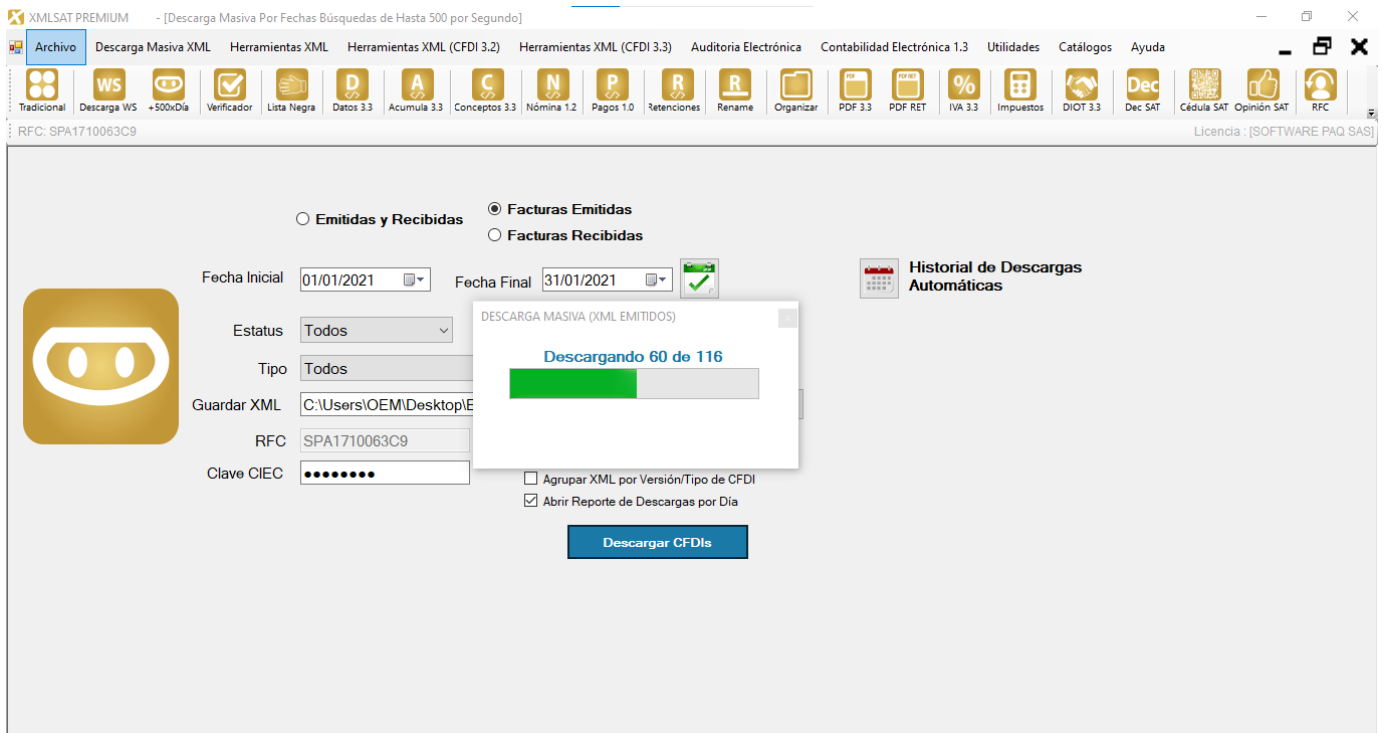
XMLSAT PREMIUM - [Descarga Masiva Por Fechas Búsquedas de Hasta 500 por Segundo]

Archivo Descarga Masiva XML Herramientas XML Herramientas XML (CFDI 3.2) Herramientas XML (CFDI 3.3) Auditoria Electrónica Contabilidad Electrónica 1.3 Utilidades Catálogos Ayuda

Tradicional Descarga WS +500xDía Verificador Lista Negra Datos 3.3 Acumula 3.3 Conceptos 3.3 Nómina 1.2 Pagos 1.0 Retenciones Rename Organizar PDF 3.3 PDF RET IVA 3.3 Impuestos DIOT 3.3 Dec SAT Cédula SAT Opinión SAT RFC

RFC: SPA1710063C9
Licencia : [SOFTWARE PAQ SAS]

Emitidas y Recibidas
Facturas Emitidas
Facturas Recibidas

Fecha Inicial 01/01/2021
Fecha Final 31/01/2021

Historial de Descargas Automáticas

Estatus Todos
Tipo Todos
Guardar XML C:\Users\OEM\Desktop\E
RFC SPA1710063C9
Clave CIEC ••••••••

DESCARGA MASIVA (XML EMITIDOS)
Descargando 60 de 116

Agrupar XML por Versión/Tipo de CFDI
Abrir Reporte de Descargas por Día

Descargar CFDIs